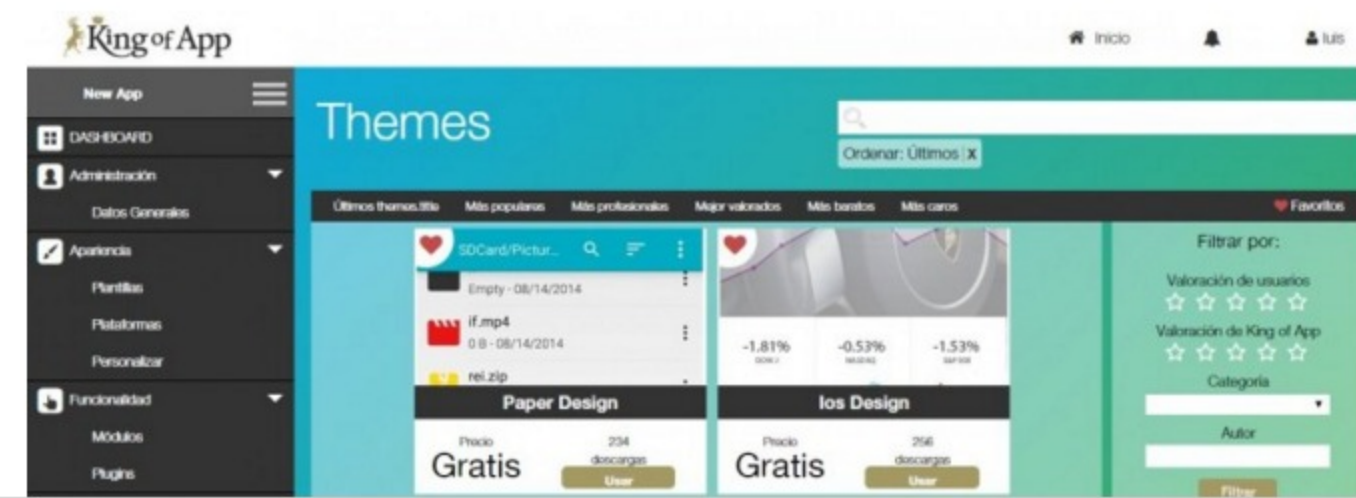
King of App

Inicio

luis

New App

DASHBOARD

Administración

Datos Generales

Apariencia

Plantillas

Plataformas

Personalizar

Funcionalidad

Módulos

Plugins

Themes

Ordenar: Últimos X

Últimos themes.title Más populares Más profesionales Mejor valorados Más baratos Más caros

Favoritos

SDCard/Pictur...

Empty - 08/14/2014

if.mp4

0 B - 08/14/2014

rei.zip

Paper Design

Precio

Gratis

234 descargas

Usar

-1.81%

-0.53%

-1.53%

Ios Design

Precio

Gratis

256 descargas

Usar

Filtrar por:

Valoración de usuarios

Valoración de King of App

Categoría

Autor

Filtrar